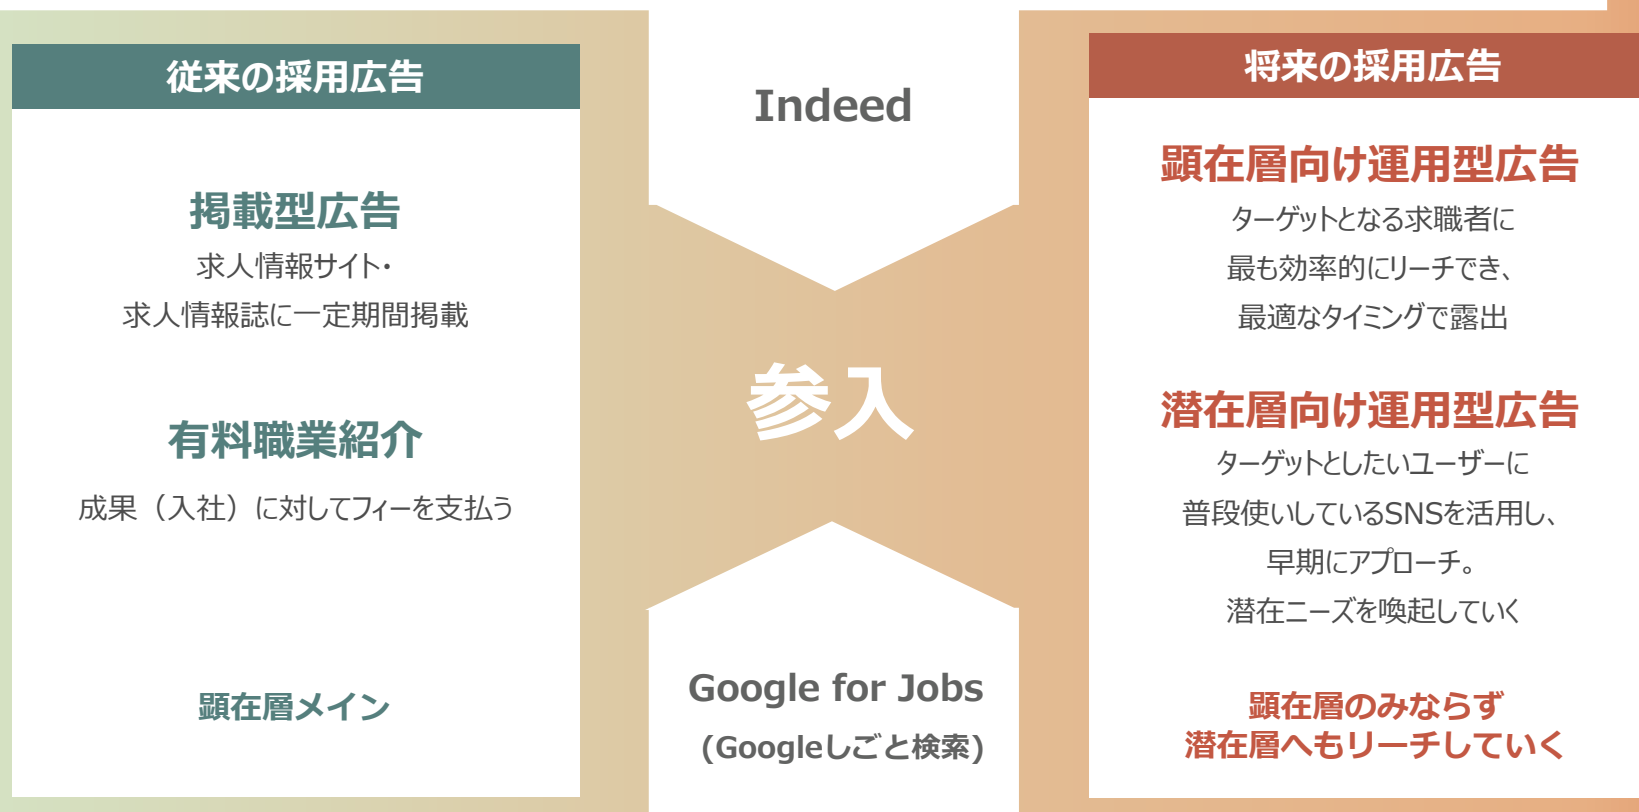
従来の採用広告

掲載型広告
求人情報サイト・
求人情報誌に一定期間掲載

有料職業紹介
成果（入社）に対してフィーを支払う

顕在層メイン

Indeed

参入

Google for Jobs
(Googleしごと検索)

将来の採用広告

顕在層向け運用型広告
ターゲットとなる求職者に
最も効率的にリーチでき、
最適なタイミングで露出

潜在層向け運用型広告
ターゲットとしたいユーザーに
普段使いしているSNSを活用し、
早期にアプローチ。
潜在ニーズを喚起していく

顕在層のみならず
潜在層へもリーチしていく